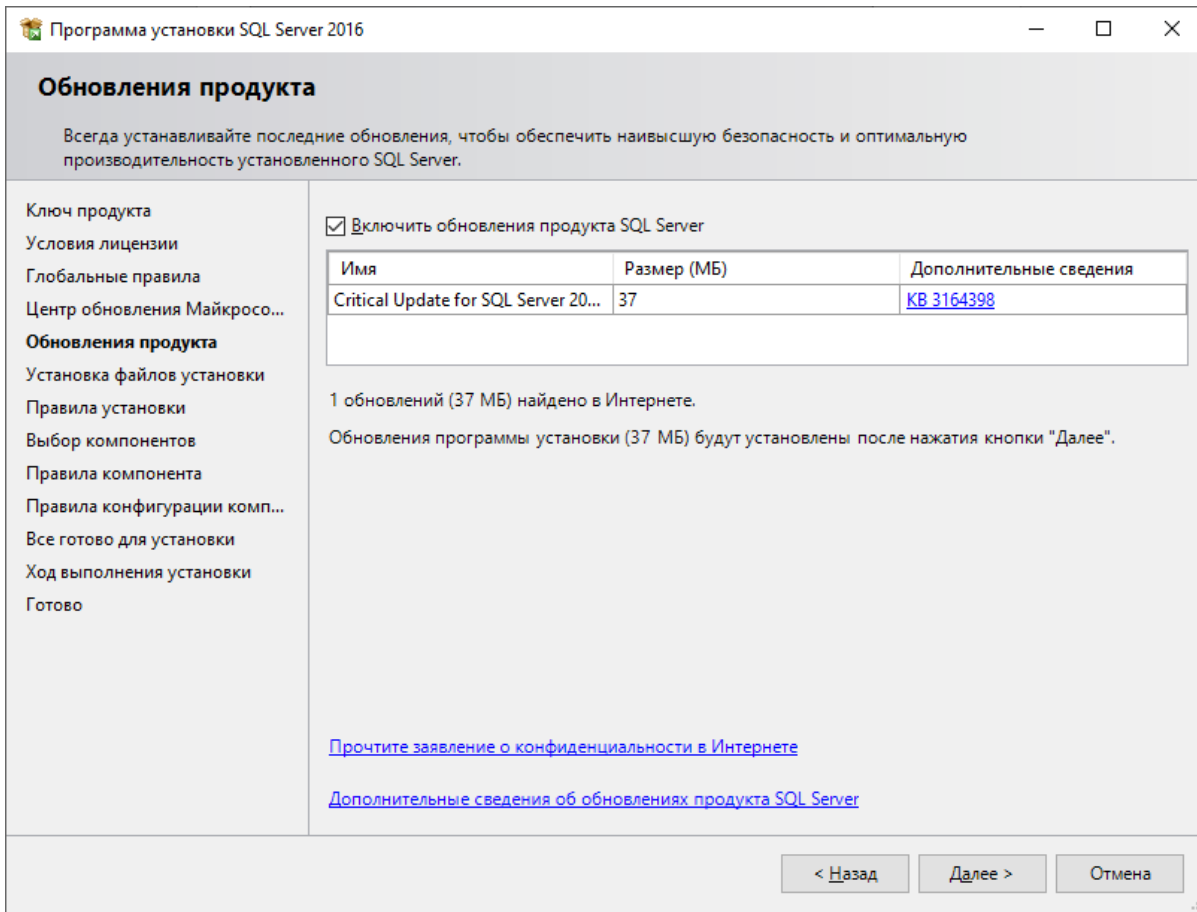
Программа установки SQL Server 2016

Обновления продукта

Всегда устанавливайте последние обновления, чтобы обеспечить наивысшую безопасность и оптимальную производительность установленного SQL Server.

Ключ продукта
Условия лицензии
Глобальные правила
Центр обновления Майкросо...
Обновления продукта
Установка файлов установки
Правила установки
Выбор компонентов
Правила компонента
Правила конфигурации комп...
Все готово для установки
Ход выполнения установки
Готово

☑ Включить обновления продукта SQL Server

| Имя | Размер (МБ) | Дополнительные сведения |
|---|---|---|
| Critical Update for SQL Server 20... | 37 | KB 3164398 |

1 обновлений (37 МБ) найдено в Интернете.

Обновления программы установки (37 МБ) будут установлены после нажатия кнопки "Далее".

Прочтите заявление о конфиденциальности в Интернете

Дополнительные сведения об обновлениях продукта SQL Server

< Назад
Далее >
Отмена